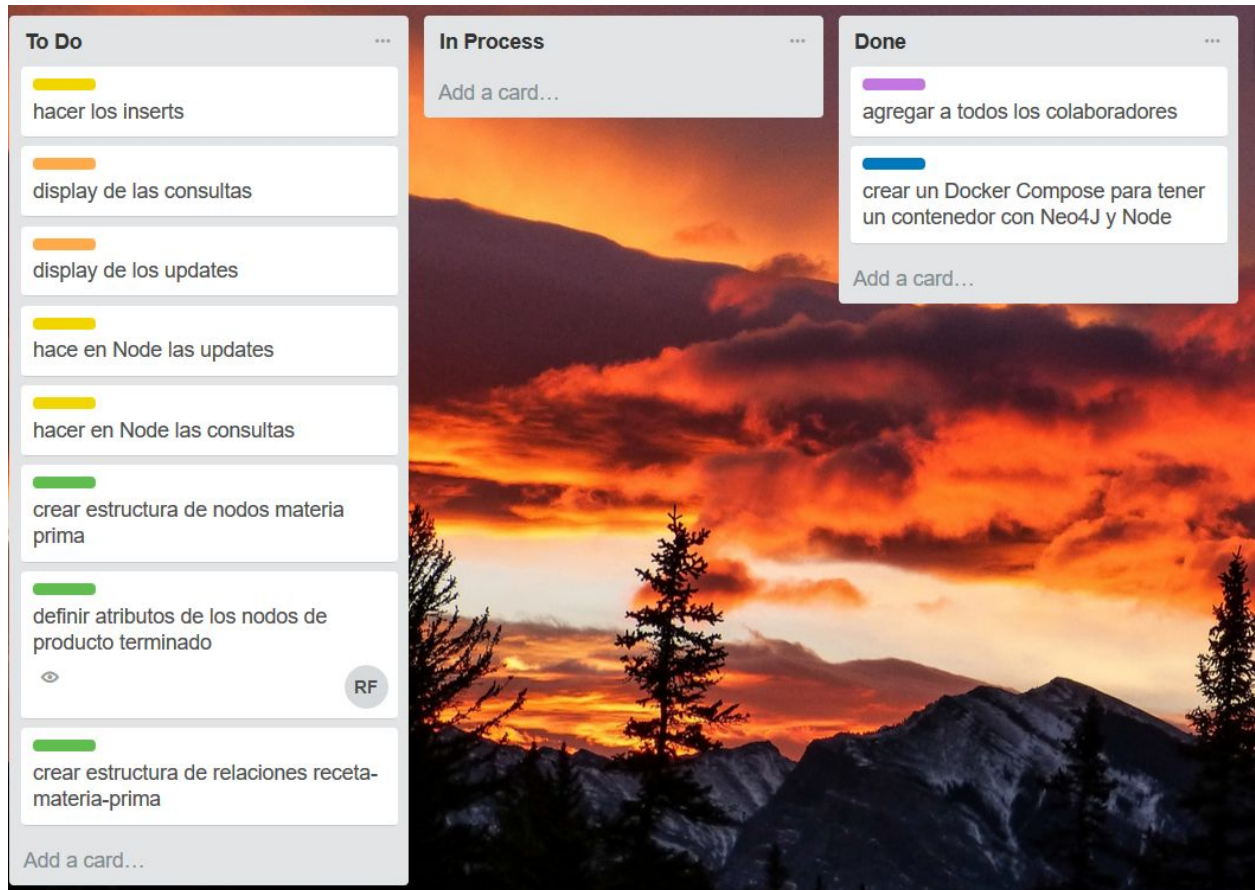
To Do

...

hacer los inserts

display de las consultas

display de los updates

hace en Node las updates

hacer en Node las consultas

crear estructura de nodos materia prima

definir atributos de los nodos de producto terminado

RF

crear estructura de relaciones receta-materia-prima

Add a card…

In Process

...

Add a card…

Done

...

agregar a todos los colaboradores

crear un Docker Compose para tener un contenedor con Neo4J y Node

Add a card…